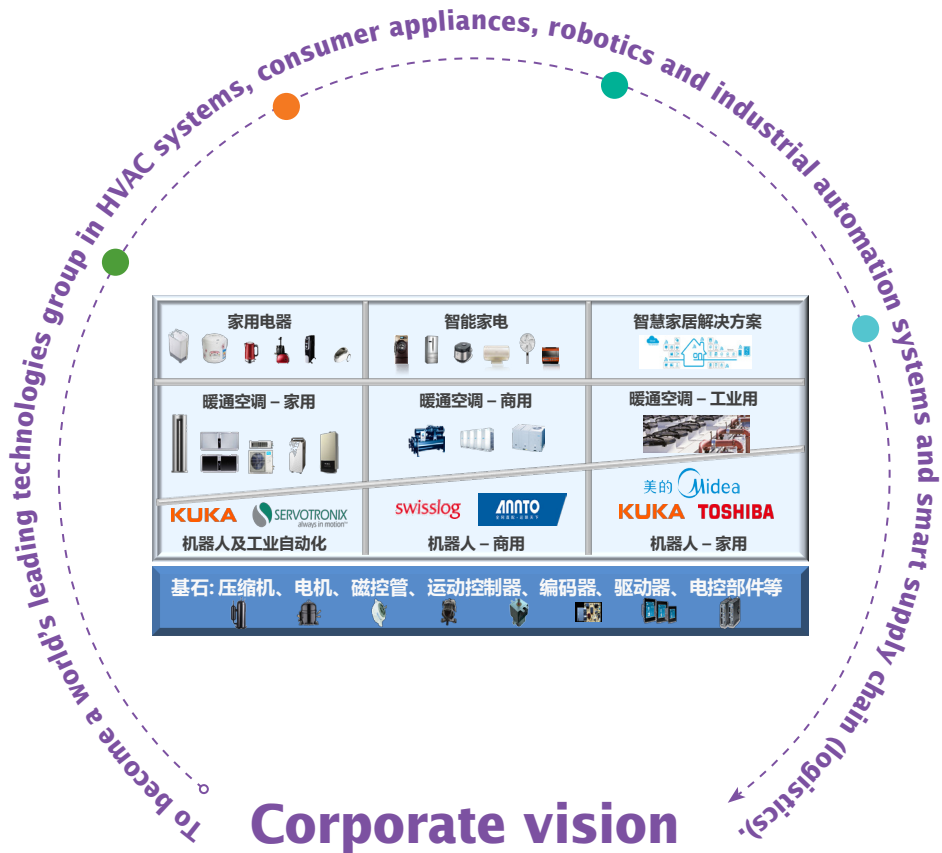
To become a world's leading technologies group in HVAC systems, consumer appliances, robotics and industrial automation systems and smart supply chain (logistics).

| 家用电器 | 智能家电 | 智慧家居解决方案 |
|---|---|---|
| 暖通空调 – 家用 | 暖通空调 – 商用 | 暖通空调 – 工业用 |
| KUKA SERVOTRONIX always in motion 机器人及工业自动化 | swisslog ANNTO 机器人 – 商用 | 美的 Midea KUKA TOSHIBA 机器人 – 家用 |

基石: 压缩机、电机、磁控管、运动控制器、编码器、驱动器、电控部件等

Corporate vision